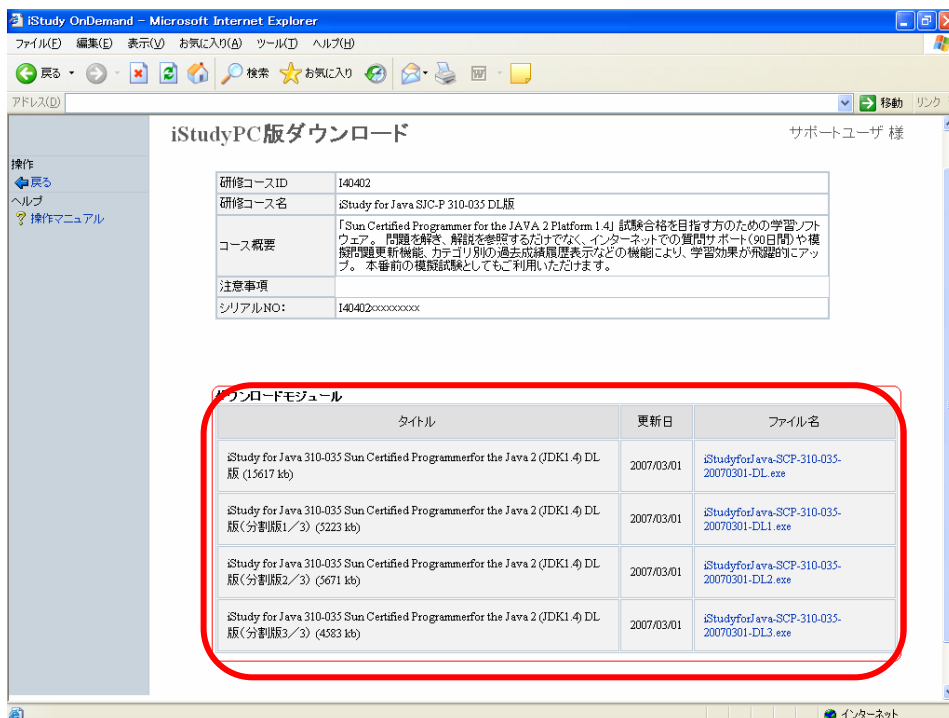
iStudy OnDemand - Microsoft Internet Explorer

ファイル(F) 編集(E) 表示(V) お気に入り(A) ツール(T) ヘルプ(H)

戻る 検索 お気に入り

アドレス(D) 移動 リンク

操作
戻る
ヘルプ
操作マニュアル

iStudyPC版ダウンロード

サポートユーザ 様

| 研修コースID | I40402 |
|---|---|
| 研修コース名 | iStudy for Java SJC-P 310-035 DL版 |
| コース概要 | 「Sun Certified Programmer for the JAVA 2 Platform 1.4」試験合格を目指す方のための学習ソフトウェア。 問題を解き、解説を参照するだけでなく、インターネットでの質問サポート(90日間)や模擬問題更新機能、カテゴリ別の過去成績履歴表示などの機能により、学習効果が飛躍的にアップ。 本番前の模擬試験としてもご利用いただけます。 |
| 注意事項 | |
| シリアルNO: | I40402xxxxxxxxx |

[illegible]ウンロードモジュール

| タイトル | 更新日 | ファイル名 |
|---|---|---|
| iStudy for Java 310-035 Sun Certified Programmerfor the Java 2 (JDK1.4) DL版 (15617 kb) | 2007/03/01 | iStudyforJava-SCP-310-035-20070301-DL.exe |
| iStudy for Java 310-035 Sun Certified Programmerfor the Java 2 (JDK1.4) DL版(分割版1/3) (5223 kb) | 2007/03/01 | iStudyforJava-SCP-310-035-20070301-DL1.exe |
| iStudy for Java 310-035 Sun Certified Programmerfor the Java 2 (JDK1.4) DL版(分割版2/3) (5671 kb) | 2007/03/01 | iStudyforJava-SCP-310-035-20070301-DL2.exe |
| iStudy for Java 310-035 Sun Certified Programmerfor the Java 2 (JDK1.4) DL版(分割版3/3) (4583 kb) | 2007/03/01 | iStudyforJava-SCP-310-035-20070301-DL3.exe |

インターネット